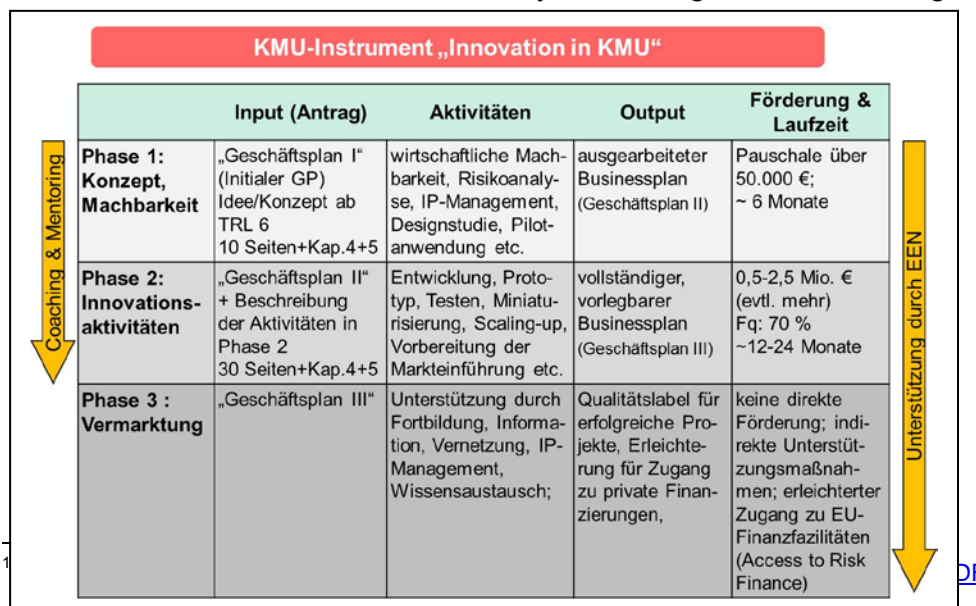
KMU-Instrument „Innovation in KMU“

Coaching & Mentoring

| | Input (Antrag) | Aktivitäten | Output | Förderung & Laufzeit |
|---|---|---|---|---|
| Phase 1: Konzept, Machbarkeit | „Geschäftsplan I“ (Initialer GP) Idee/Konzept ab TRL 6 10 Seiten+Kap.4+5 | wirtschaftliche Machbarkeit, Risikoanalyse, IP-Management, Designstudie, Pilotanwendung etc. | ausgearbeiteter Businessplan (Geschäftsplan II) | Pauschale über 50.000 €; ~ 6 Monate |
| Phase 2: Innovationsaktivitäten | „Geschäftsplan II“ + Beschreibung der Aktivitäten in Phase 2 30 Seiten+Kap.4+5 | Entwicklung, Prototyp, Testen, Miniaturisierung, Scaling-up, Vorbereitung der Markteinführung etc. | vollständiger, vorlegbarer Businessplan (Geschäftsplan III) | 0,5-2,5 Mio. € (evtl. mehr) Fq: 70 % ~12-24 Monate |
| Phase 3 : Vermarktung | „Geschäftsplan III“ | Unterstützung durch Fortbildung, Information, Vernetzung, IP-Management, Wissensaustausch; | Qualitätslabel für erfolgreiche Projekte, Erleichterung für Zugang zu private Finanzierungen, | keine direkte Förderung; indirekte Unterstützungsmaßnahmen; erleichterter Zugang zu EU-Finanzfazilitäten (Access to Risk Finance) |

Unterstützung durch EEN